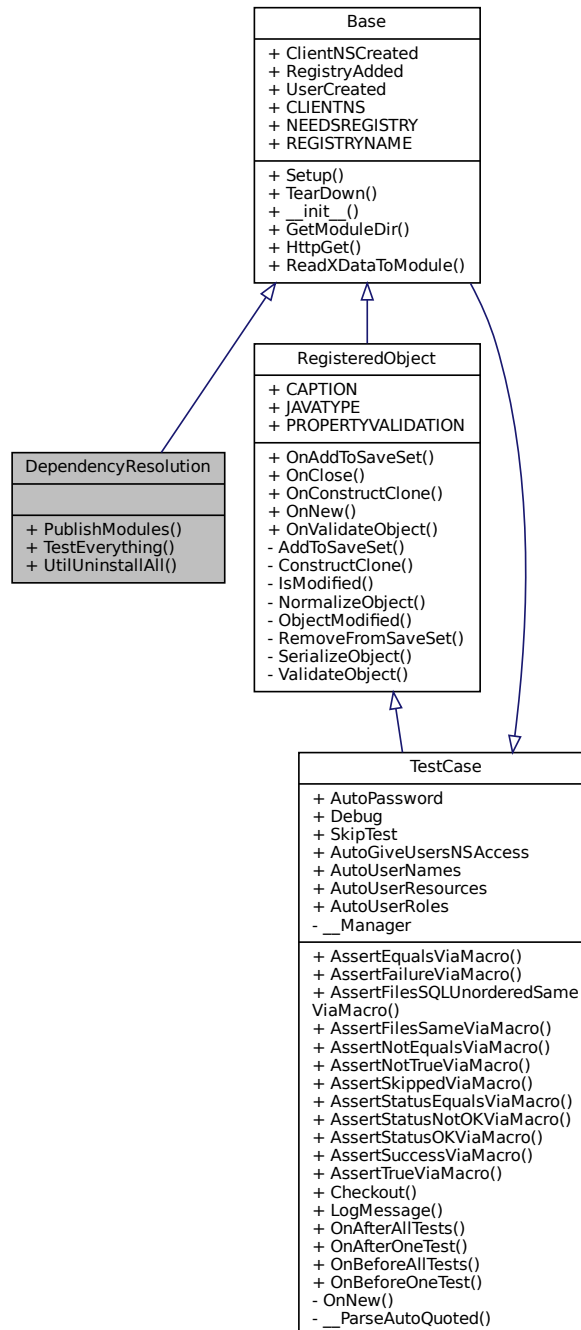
Base

+ ClientNSCreated
+ RegistryAdded
+ UserCreated
+ CLIENTNS
+ NEEDSREGISTRY
+ REGISTRYNAME

+ Setup()
+ TearDown()
+ __init__()
+ GetModuleDir()
+ HttpGet()
+ ReadXDataToModule()

DependencyResolution

+ PublishModules()
+ TestEverything()
+ UtilUninstallAll()

RegisteredObject

+ CAPTION
+ JAVATYPE
+ PROPERTYVALIDATION

+ OnAddToSaveSet()
+ OnClose()
+ OnConstructClone()
+ OnNew()
+ OnValidateObject()
- AddToSaveSet()
- ConstructClone()
- IsModified()
- NormalizeObject()
- ObjectModified()
- RemoveFromSaveSet()
- SerializeObject()
- ValidateObject()

TestCase

+ AutoPassword
+ Debug
+ SkipTest
+ AutoGiveUsersNSAccess
+ AutoUserNames
+ AutoUserResources
+ AutoUserRoles
- __Manager

+ AssertEqualsViaMacro()
+ AssertFailureViaMacro()
+ AssertFilesSQLUnorderedSameViaMacro()
+ AssertFilesSameViaMacro()
+ AssertNotEqualsViaMacro()
+ AssertNotTrueViaMacro()
+ AssertSkippedViaMacro()
+ AssertStatusEqualsViaMacro()
+ AssertStatusNotOKViaMacro()
+ AssertStatusOKViaMacro()
+ AssertSuccessViaMacro()
+ AssertTrueViaMacro()
+ Checkout()
+ LogMessage()
+ OnAfterAllTests()
+ OnAfterOneTest()
+ OnBeforeAllTests()
+ OnBeforeOneTest()
- OnNew()
- __ParseAutoQuoted()